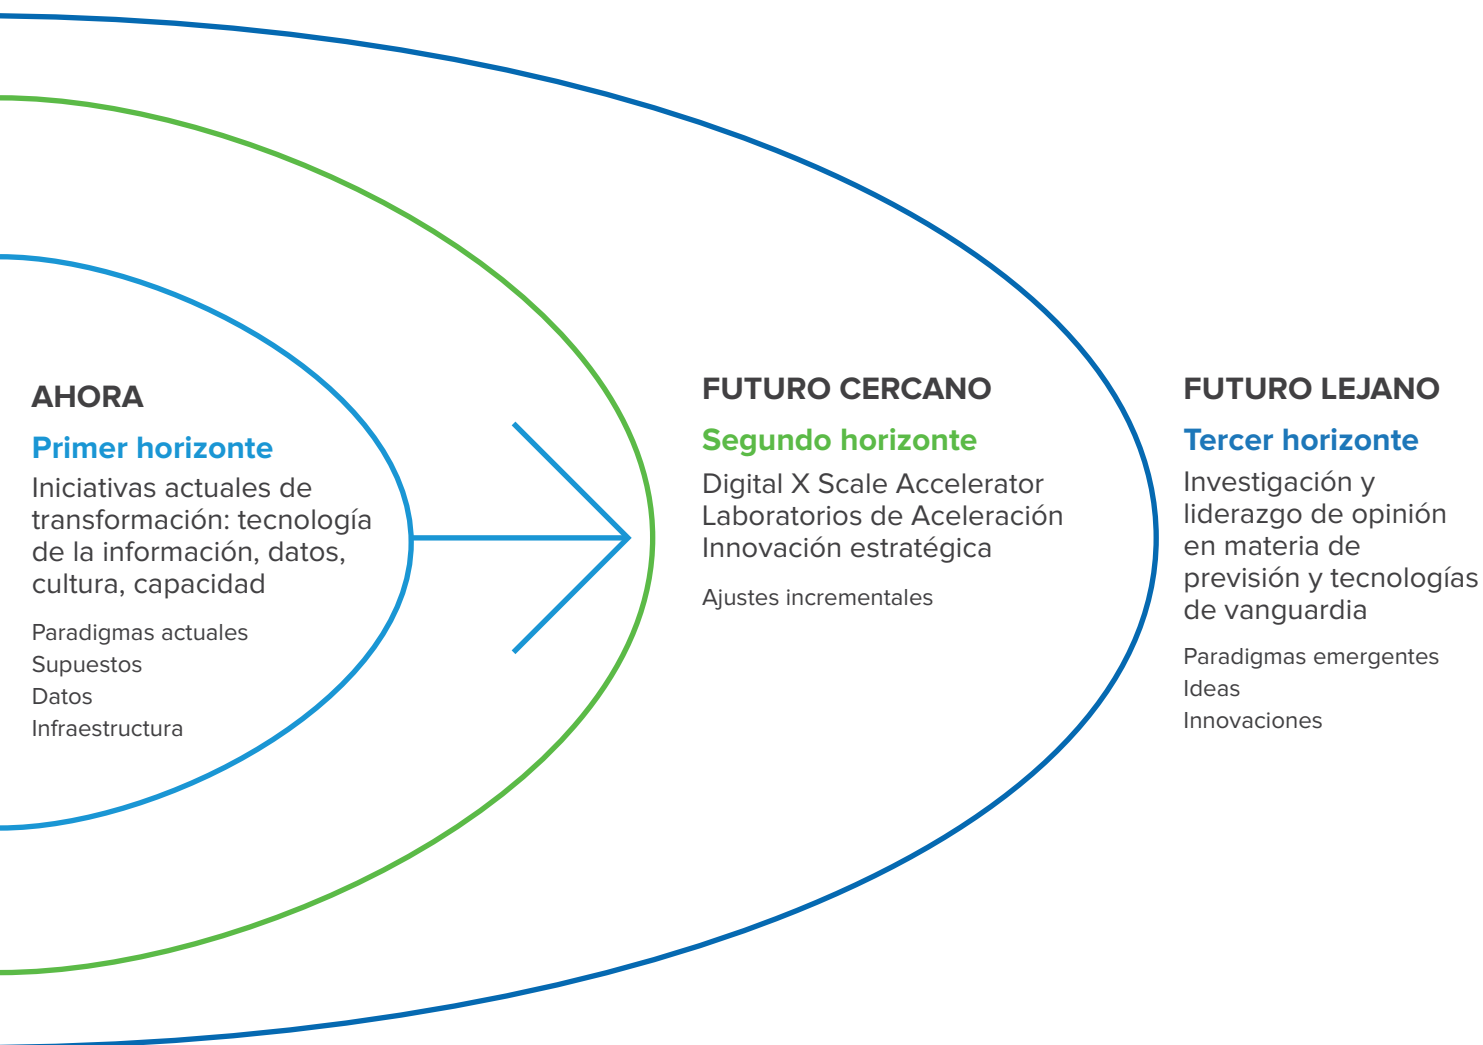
AHORA

Primer horizonte

Iniciativas actuales de transformación: tecnología de la información, datos, cultura, capacidad

Paradigmas actuales
Supuestos
Datos
Infraestructura

FUTURO CERCANO

Segundo horizonte

Digital X Scale Accelerator
Laboratorios de Aceleración
Innovación estratégica

Ajustes incrementales

FUTURO LEJANO

Tercer horizonte

Investigación y liderazgo de opinión en materia de previsión y tecnologías de vanguardia

Paradigmas emergentes
Ideas
Innovaciones